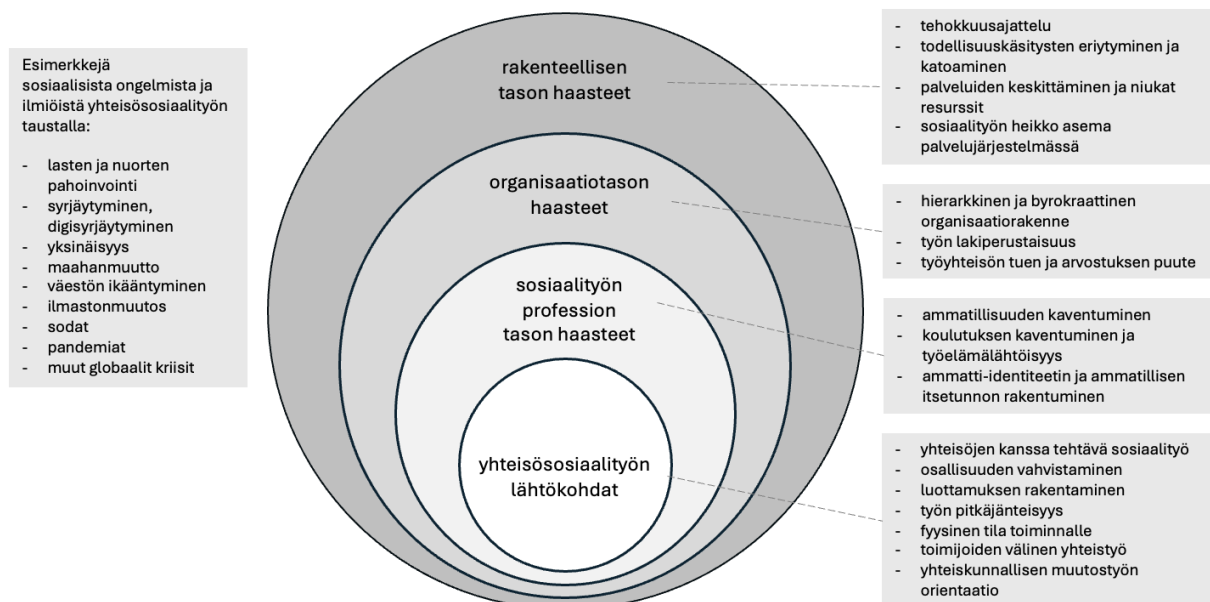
Esimerkkejä sosiaalisista ongelmista ja ilmiöistä yhteisösosiaalityön taustalla:

- lasten ja nuorten pahoinvointi
- syrjäytyminen, digisyrjäytyminen
- yksinäisyys
- maahanmuutto
- väestön ikääntyminen
- ilmastonmuutos
- sodat
- pandemiat
- muut globaalit kriisit

rakenteellisen tason haasteet

organisaatiotason haasteet

sosiaalityön profession tason haasteet

yhteisösosiaalityön lähtökohdat

- tehokkuusajattelu
- todellisuuskäsitysten eriytyminen ja katoaminen
- palveluiden keskittäminen ja niukat resurssit
- sosiaalityön heikko asema palvelujärjestelmässä

- hierarkkinen ja byrokraattinen organisaatiorakenne
- työn lakiperustaisuus
- työyhteisön tuen ja arvostuksen puute

- ammatillisuuden kaventuminen
- koulutuksen kaventuminen ja työelämälähtöisyys
- ammatti-identiteetin ja ammatillisen itsetunnon rakentuminen

- yhteisöjen kanssa tehtävä sosiaalityö
- osallisuuden vahvistaminen
- luottamuksen rakentaminen
- työn pitkäjänteisyys
- fyysinen tila toiminnalle
- toimijoiden välinen yhteistyö
- yhteiskunnallisen muutostyön orientaatio